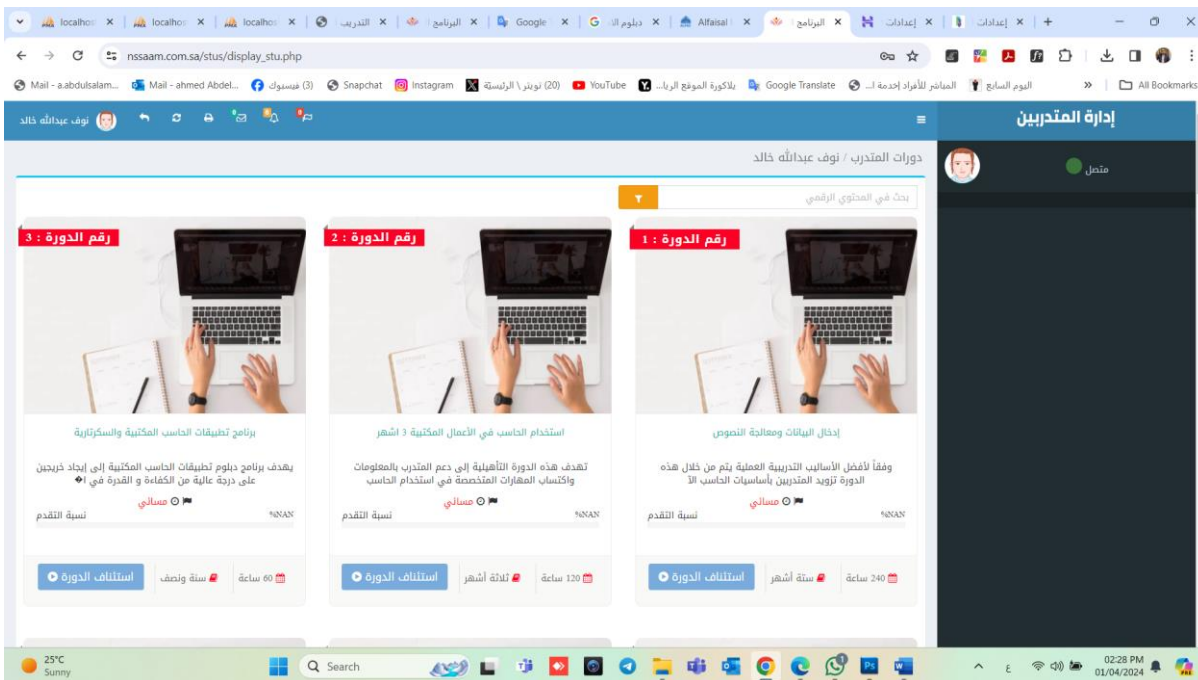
localhost | localhost | localhost | التدريب | البرنامج | Google | دبلوم ال | Alfaisal | البرنامج | إعدادات | إعدادات | +

nssaam.com.sa/stus/display_stu.php

Mail - a.abdulsalam... | Mail - ahmed Abdel... | (3) فيسبوك | Snapchat | Instagram | (20) تويتر \ الرئيسة | YouTube | بلاكورة الموقع الريا... | Google Translate | المباشر للأفراد إحدمة ا... | اليوم السابع | » | All Bookmarks

نوف عبدالله خالد

إدارة المتدربين

متصل

دورات المتدرب / نوف عبدالله خالد

بحث في المحتوى الرقمي

رقم الدورة : 1

إدخال البيانات ومعالجة النصوص

وفقاً لأفضل الأساليب التدريبية العملية يتم من خلال هذه الدورة تزويد المتدربين بأساسيات الحاسب الآ

مسائي

نسبة التقدم %NAN

240 ساعة | ستة أشهر | استئناف الدورة

رقم الدورة : 2

استخدام الحاسب في الأعمال المكتبية 3 اشهر

تهدف هذه الدورة التأهيلية إلى دعم المتدرب بالمعلومات واكتساب المهارات المتخصصة في استخدام الحاسب

مسائي

نسبة التقدم %NAN

120 ساعة | ثلاثة أشهر | استئناف الدورة

رقم الدورة : 3

برنامج تطبيقات الحاسب المكتبية والسكرتارية

يهدف برنامج دبلوم تطبيقات الحاسب المكتبية إلى إيجاد خريجين على درجة عالية من الكفاءة و القدرة في �

مسائي

نسبة التقدم %NAN

60 ساعة | سنة ونصف | استئناف الدورة

25°C Sunny | Search | 02:28 PM 01/04/2024